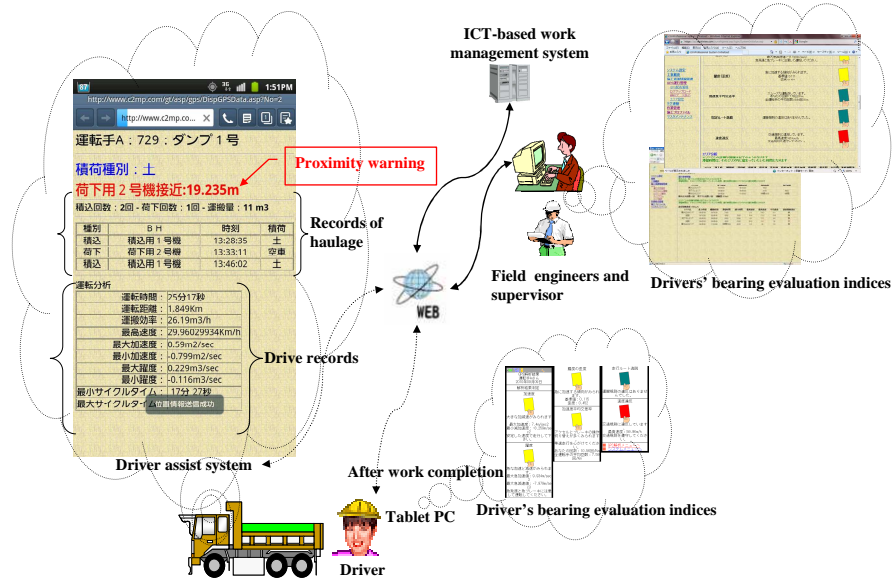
87 3G 1:51PM
http://www.c2mp.com/gt/asp/gps/DispGPSData.asp?No=2
http://www.c2mp.co...

運転手A：729：ダンプ１号

積荷種別：土
荷下用２号機接近:19.235m

Proximity warning

積込回数：2回 - 荷下回数：1回 - 運搬量：11 m3

| 種別 | ＢＨ | 時刻 | 積荷 |
|---|---|---|---|
| 積込 | 積込用１号機 | 13:28:35 | 土 |
| 荷下 | 荷下用２号機 | 13:33:11 | 空車 |
| 積込 | 積込用１号機 | 13:46:02 | 土 |

Records of haulage

運転分析

| | |
|---|---|
| 運転時間 | 25分17秒 |
| 運転距離 | 1.849Km |
| 運搬効率 | 26.19m3/h |
| 最高速度 | 29.96029934Km/h |
| 最大加速度 | 0.59m2/sec |
| 最小加速度 | -0.799m2/sec |
| 最大躍度 | 0.229m3/sec |
| 最小躍度 | -0.116m3/sec |

最小サイクルタイム 17分 27秒
最大サイクルタイ 位置情報送信成功

Drive records

Driver assist system

ICT-based work management system

Field engineers and supervisor

WEB

Drivers' bearing evaluation indices

After work completion

Tablet PC

Driver's bearing evaluation indices

Driver